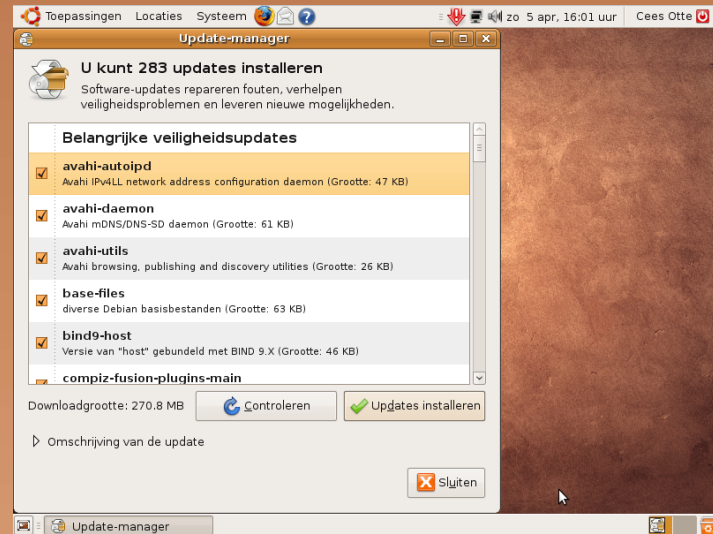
Toepassingen Locaties Systeem

zo 5 apr, 16:01 uur Cees Otte

Update-manager

U kunt 283 updates installeren

Software-updates repareren fouten, verhelpen veiligheidsproblemen en leveren nieuwe mogelijkheden.

Belangrijke veiligheidsupdates

avahi-autoipd
Avahi IPv4LL network address configuration daemon (Grootte: 47 KB)

avahi-daemon
Avahi mDNS/DNS-SD daemon (Grootte: 61 KB)

avahi-utils
Avahi browsing, publishing and discovery utilities (Grootte: 26 KB)

base-files
diverse Debian basisbestanden (Grootte: 63 KB)

bind9-host
Versie van "host" gebundeld met BIND 9.X (Grootte: 46 KB)

compiz-fusion-plugins-main

Downloadgrootte: 270.8 MB

Controleren

Updates installeren

Omschrijving van de update

Sluiten

Update-manager